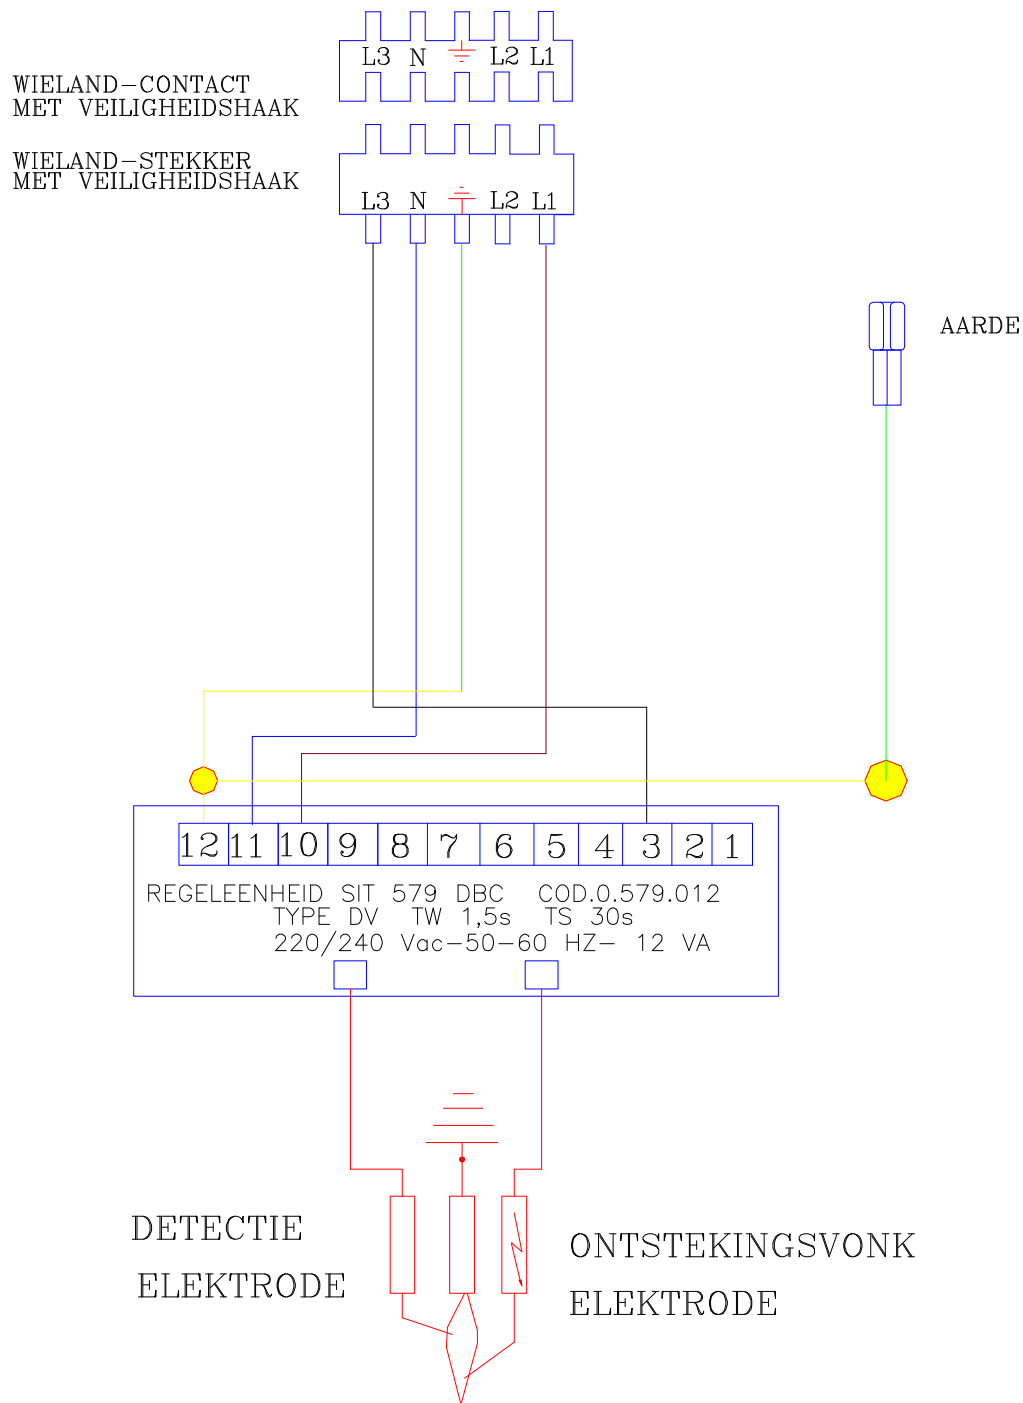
L3 N L2 L1

WIELAND–CONTACT
MET VEILIGHEIDSHAAK

WIELAND–STEKKER
MET VEILIGHEIDSHAAK

L3 N L2 L1

AARDE

| 12 | 11 | 10 | 9 | 8 | 7 | 6 | 5 | 4 | 3 | 2 | 1 |
|---|---|---|---|---|---|---|---|---|---|---|---|

REGELEENHEID SIT 579 DBC COD.0.579.012
TYPE DV TW 1,5s TS 30s
220/240 Vac–50–60 HZ– 12 VA

DETECTIE
ELEKTRODE

ONTSTEKINGSVONK
ELEKTRODE